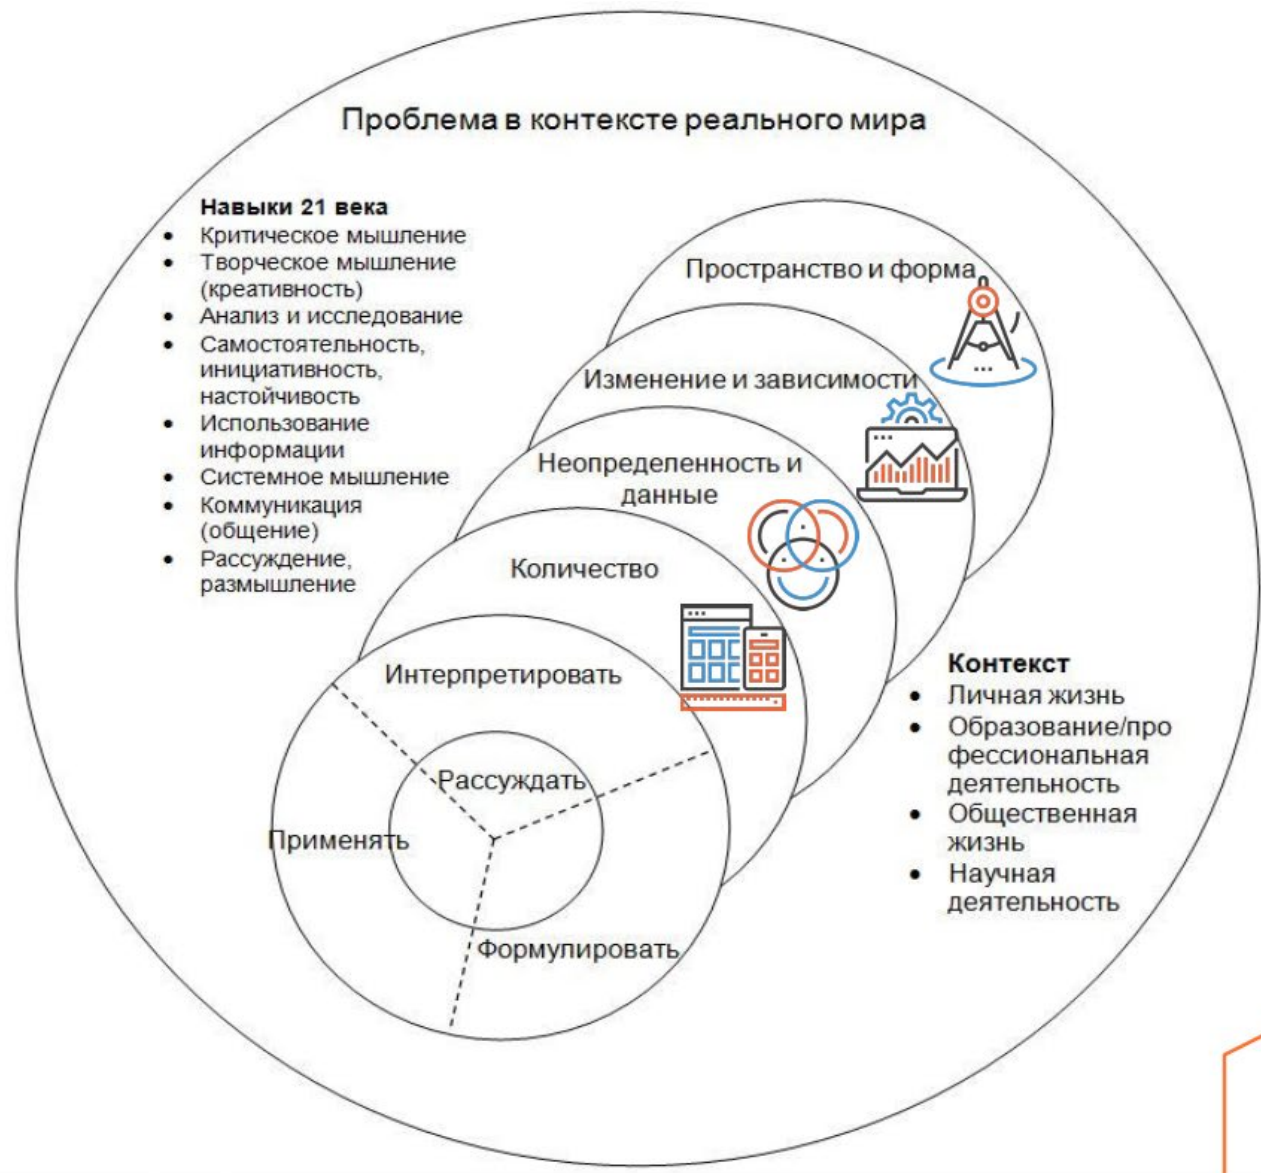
Проблема в контексте реального мира

**Навыки 21 века**
- Критическое мышление
- Творческое мышление (креативность)
- Анализ и исследование
- Самостоятельность, инициативность, настойчивость
- Использование информации
- Системное мышление
- Коммуникация (общение)
- Рассуждение, размышление

Пространство и форма

Изменение и зависимости

Неопределенность и данные

Количество

Интерпретировать

Рассуждать

Применять

Формулировать

**Контекст**
- Личная жизнь
- Образование/профессиональная деятельность
- Общественная жизнь
- Научная деятельность